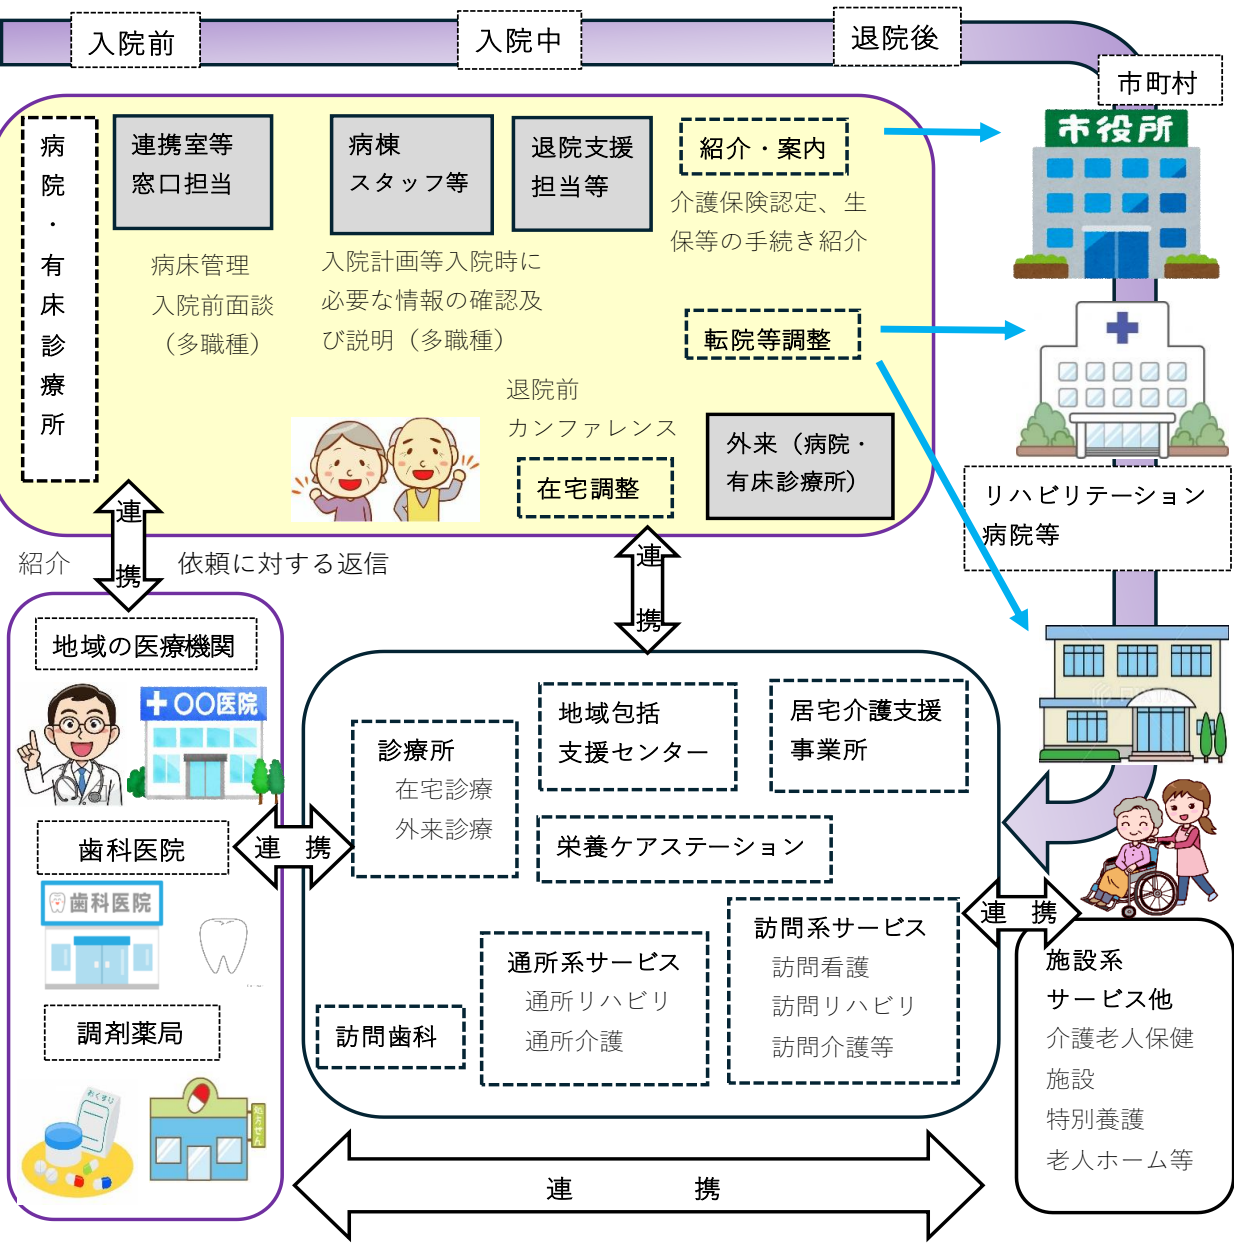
入院前

入院中

退院後

市町村

病院・有床診療所

連携室等
窓口担当

病床管理
入院前面談
（多職種）

病棟
スタッフ等

入院計画等入院時に必要な情報の確認及び説明（多職種）

退院支援
担当等

紹介・案内

介護保険認定、生保等の手続き紹介

転院等調整

退院前
カンファレンス

在宅調整

外来（病院・有床診療所）

市役所

リハビリテーション
病院等

連携

紹介

依頼に対する返信

連携

地域の医療機関

+〇〇医院

歯科医院

歯科医院

調剤薬局

おくすり

処方せん

診療所
在宅診療
外来診療

地域包括
支援センター

居宅介護支援
事業所

栄養ケアステーション

連　携

通所系サービス
通所リハビリ
通所介護

訪問系サービス
訪問看護
訪問リハビリ
訪問介護等

訪問歯科

連　携

施設系
サービス他
介護老人保健
施設
特別養護
老人ホーム等

連　　　携